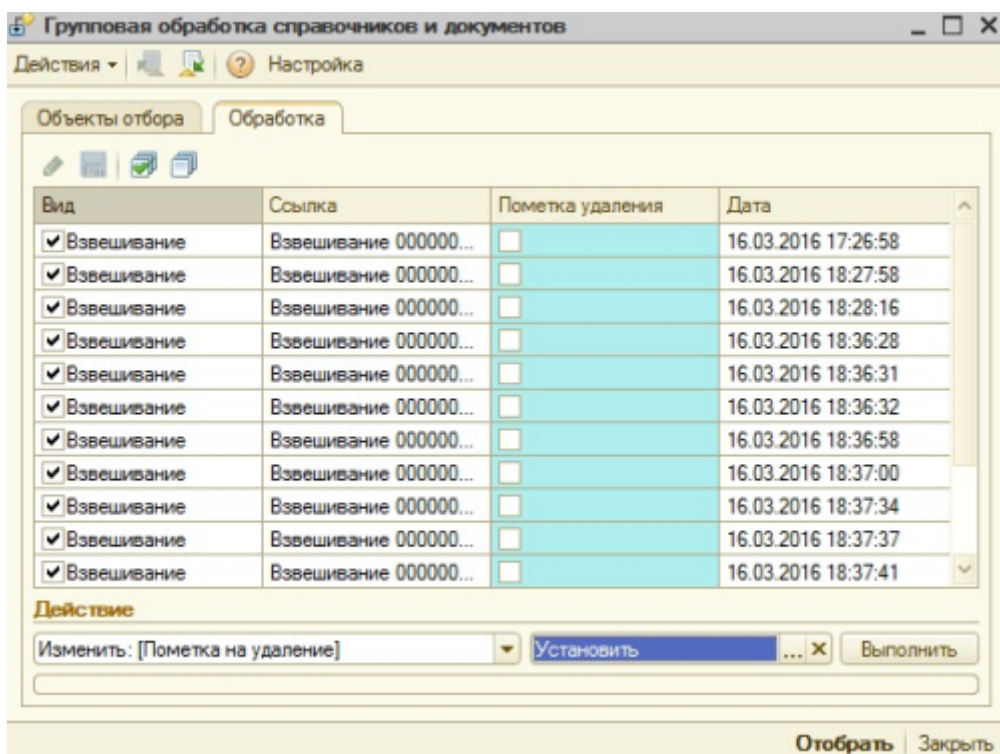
Групповая обработка справочников и документов

Действия ▾ Настройка

Объекты отбора | Обработка

| Вид | Ссылка | Пометка удаления | Дата |
|---|---|---|---|
| ✔ Взвешивание | Взвешивание 000000... | | 16.03.2016 17:26:58 |
| ✔ Взвешивание | Взвешивание 000000... | | 16.03.2016 18:27:58 |
| ✔ Взвешивание | Взвешивание 000000... | | 16.03.2016 18:28:16 |
| ✔ Взвешивание | Взвешивание 000000... | | 16.03.2016 18:36:28 |
| ✔ Взвешивание | Взвешивание 000000... | | 16.03.2016 18:36:31 |
| ✔ Взвешивание | Взвешивание 000000... | | 16.03.2016 18:36:32 |
| ✔ Взвешивание | Взвешивание 000000... | | 16.03.2016 18:36:58 |
| ✔ Взвешивание | Взвешивание 000000... | | 16.03.2016 18:37:00 |
| ✔ Взвешивание | Взвешивание 000000... | | 16.03.2016 18:37:34 |
| ✔ Взвешивание | Взвешивание 000000... | | 16.03.2016 18:37:37 |
| ✔ Взвешивание | Взвешивание 000000... | | 16.03.2016 18:37:41 |

Действие

Изменить: [Пометка на удаление] | Установить | ... × | Выполнить

Отобрать | Закрыть